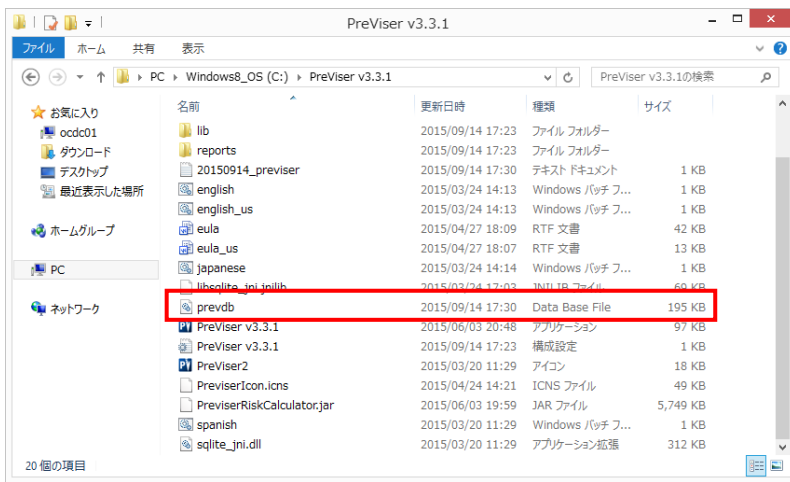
PreViser v3.3.1

ファイル ホーム 共有 表示

PC › Windows8_OS (C:) › PreViser v3.3.1

PreViser v3.3.1の検索

お気に入り
ocdc01
ダウンロード
デスクトップ
最近表示した場所

ホームグループ

PC

ネットワーク

| 名前 | 更新日時 | 種類 | サイズ |
|---|---|---|---|
| lib | 2015/09/14 17:23 | ファイル フォルダー | |
| reports | 2015/09/14 17:23 | ファイル フォルダー | |
| 20150914_previser | 2015/09/14 17:30 | テキスト ドキュメント | 1 KB |
| english | 2015/03/24 14:13 | Windows バッチ フ... | 1 KB |
| english_us | 2015/03/24 14:13 | Windows バッチ フ... | 1 KB |
| eula | 2015/04/27 18:09 | RTF 文書 | 42 KB |
| eula_us | 2015/04/27 18:07 | RTF 文書 | 13 KB |
| japanese | 2015/03/24 14:14 | Windows バッチ フ... | 1 KB |
| libsqlite_jni.jnilib | 2015/03/20 17:03 | JNILIB ファイル | 69 KB |
| prevdb | 2015/09/14 17:30 | Data Base File | 195 KB |
| PreViser v3.3.1 | 2015/06/03 20:48 | アプリケーション | 97 KB |
| PreViser v3.3.1 | 2015/09/14 17:23 | 構成設定 | 1 KB |
| PreViser2 | 2015/03/20 11:29 | アイコン | 18 KB |
| PreviserIcon.icns | 2015/04/24 14:21 | ICNS ファイル | 49 KB |
| PreviserRiskCalculator.jar | 2015/06/03 19:59 | JAR ファイル | 5,749 KB |
| spanish | 2015/03/20 11:29 | Windows バッチ フ... | 1 KB |
| sqlite_jni.dll | 2015/03/20 11:29 | アプリケーション拡張 | 312 KB |

20 個の項目